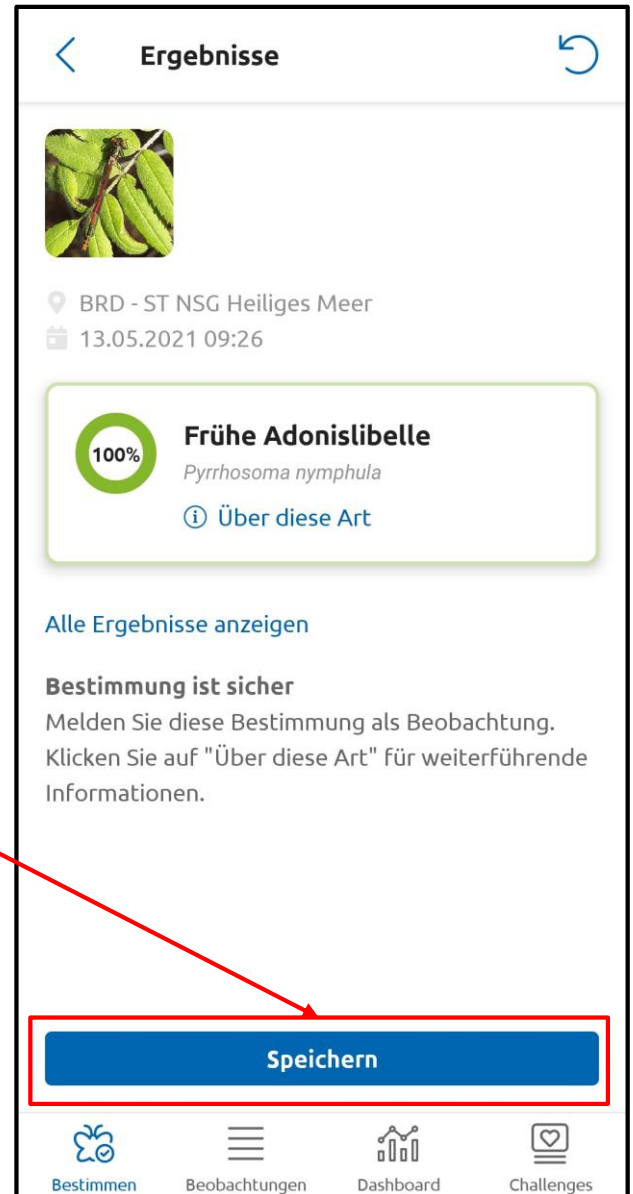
Ergebnisse

BRD - ST NSG Heiliges Meer
13.05.2021 09:26

100%
Frühe Adonislibelle
Pyrrhosoma nymphula
Über diese Art

Alle Ergebnisse anzeigen

Bestimmung ist sicher
Melden Sie diese Bestimmung als Beobachtung. Klicken Sie auf "Über diese Art" für weiterführende Informationen.

Speichern

Bestimmen
Beobachtungen
Dashboard
Challenges